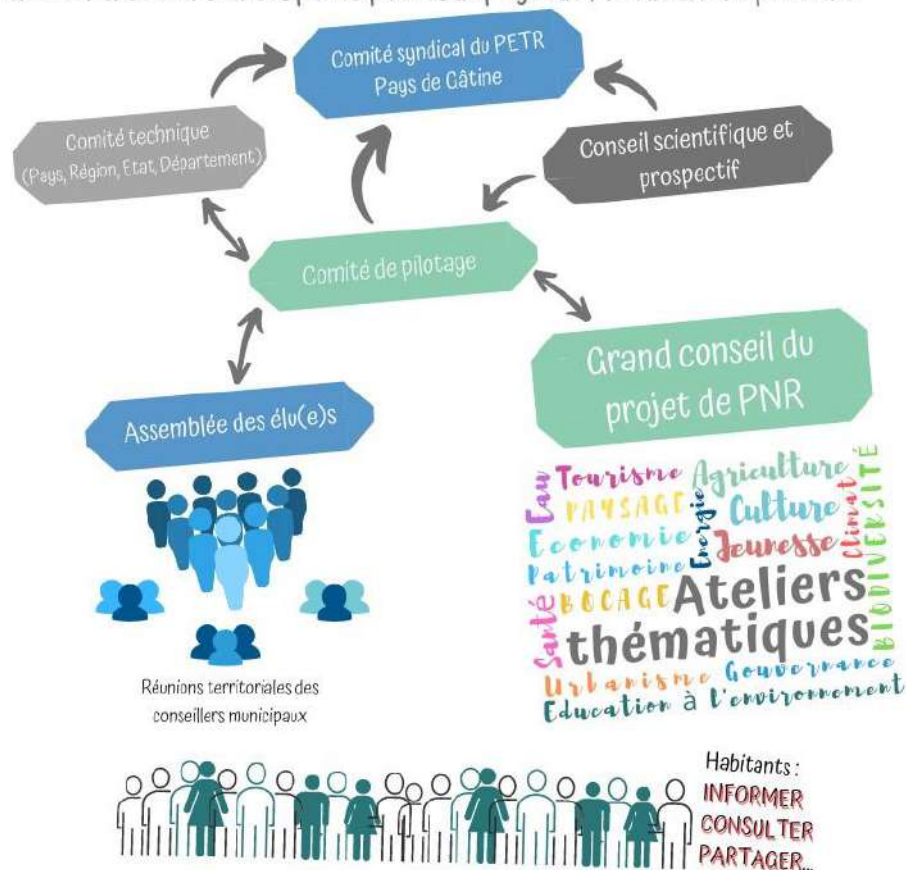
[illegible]

Comité syndical du PETR Pays de Gâtine

Comité technique (Pays, Région, Etat, Département)

Conseil scientifique et prospectif

Comité de pilotage

Grand conseil du projet de PNR

Assemblée des élu(e)s

Eau Tourisme Agriculture PAYSAGE Énergie Culture Climat BIODIVERSITÉ Economie Jeunesse Patrimoine Santé BOCAGE Ateliers thématiques Urbanisme Gouvernance Education à l'environnement

Réunions territoriales des conseillers municipaux

Habitants : INFORMER CONSULTER PARTAGER...